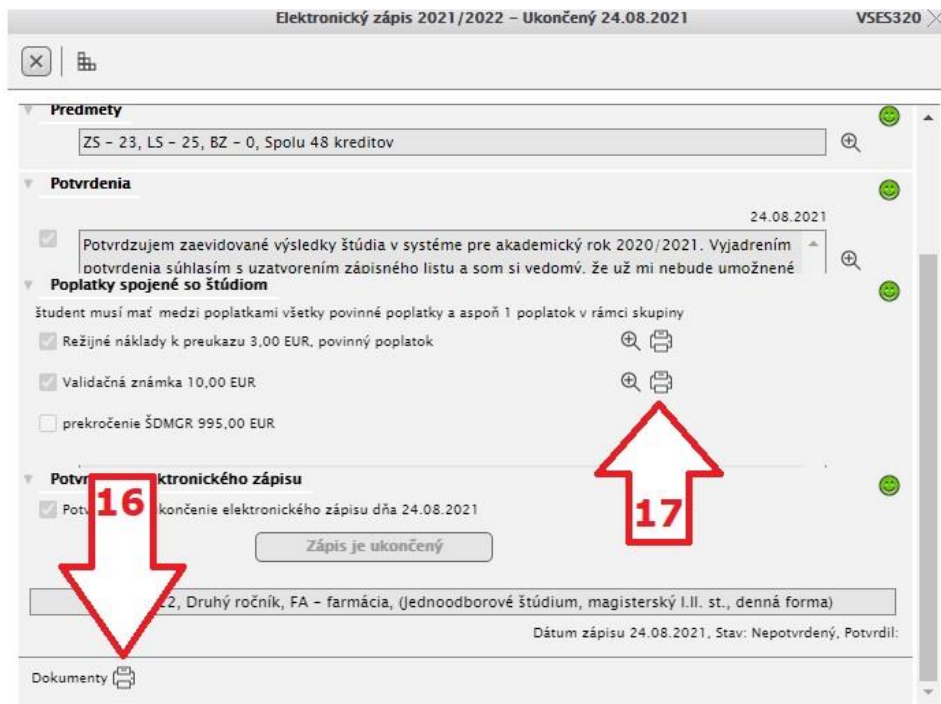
Elektronický zápis 2021/2022 – Ukončený 24.08.2021

VSES320

Predmety

ZS – 23, LS – 25, BZ – 0, Spolu 48 kreditov

Potvrdenia

24.08.2021

Potvrdzujem zaevidované výsledky štúdia v systéme pre akademický rok 2020/2021. Vyjadrením potvrdenia súhlasím s uzatvorením zápisného listu a som si vedomý, že už mi nebude umožnené

Poplatky spojené so štúdiom

študent musí mať medzi poplatkami všetky povinné poplatky a aspoň 1 poplatok v rámci skupiny

Režijné náklady k preukazu 3,00 EUR, povinný poplatok

Validačná známka 10,00 EUR

prekročenie ŠDMGR 995,00 EUR

Potvr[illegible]ktronického zápisu

16

17

Potv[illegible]končenie elektronického zápisu dňa 24.08.2021

Zápis je ukončený

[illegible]2, Druhý ročník, FA – farmácia, (Jednoodborové štúdium, magisterský I.II. st., denná forma)

Dátum zápisu 24.08.2021, Stav: Nepotvrdený, Potvrdil:

Dokumenty